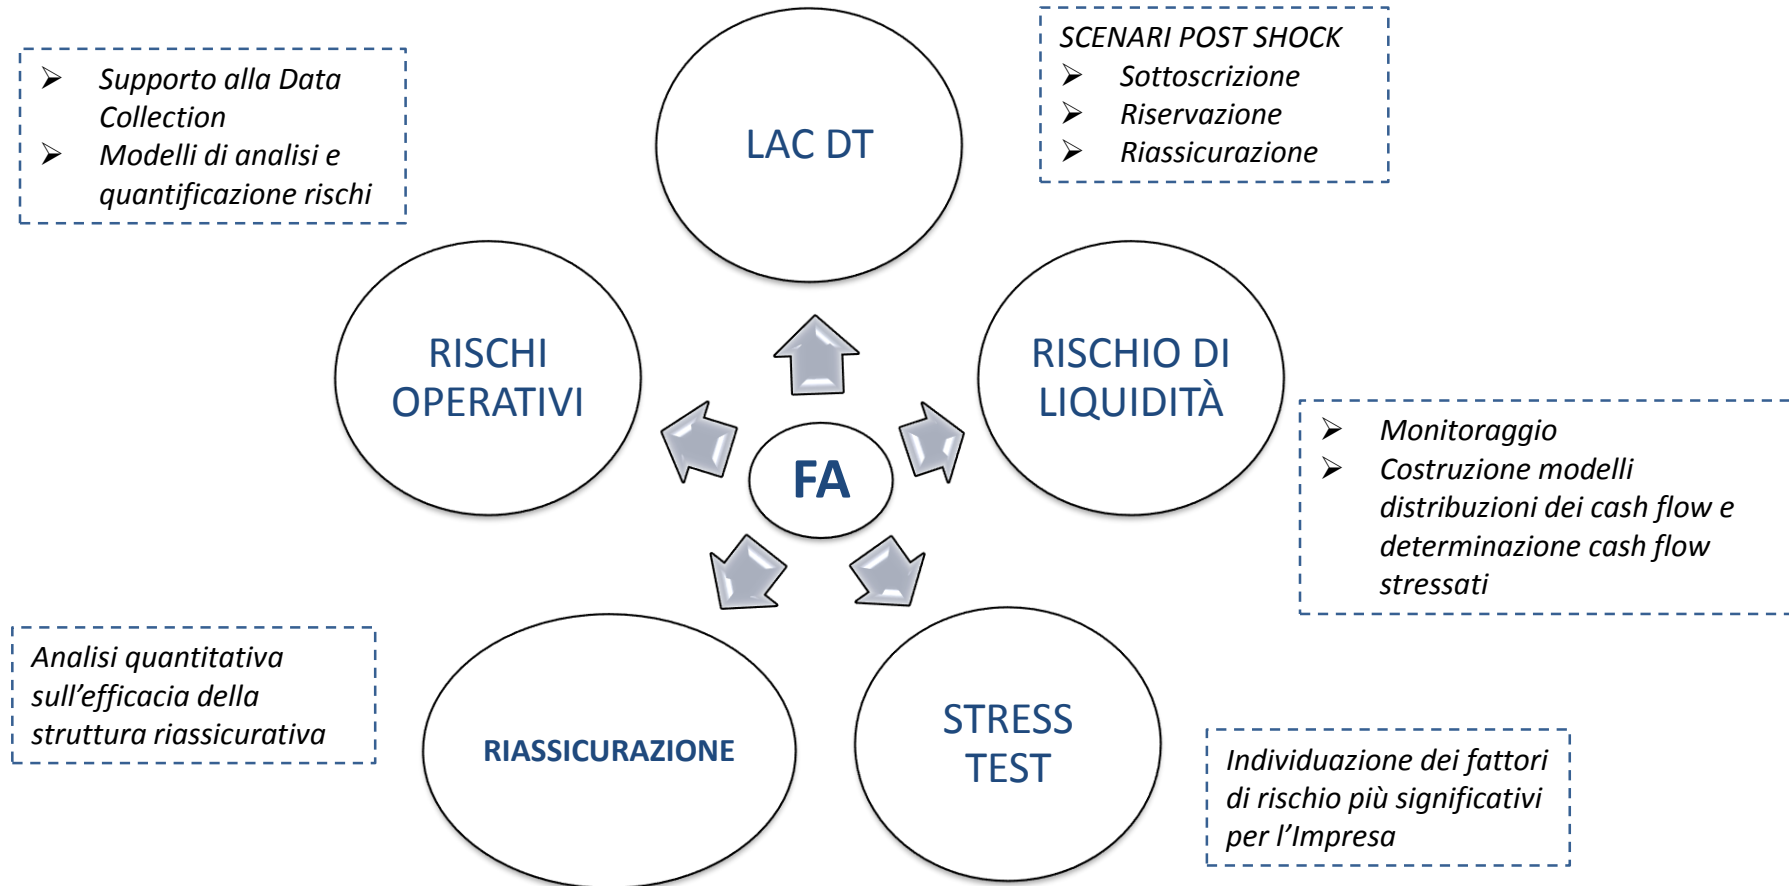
➢ Supporto alla Data Collection
➢ Modelli di analisi e quantificazione rischi

LAC DT

SCENARI POST SHOCK
➢ Sottoscrizione
➢ Riservazione
➢ Riassicurazione

RISCHI OPERATIVI

FA

RISCHIO DI LIQUIDITÀ

➢ Monitoraggio
➢ Costruzione modelli distribuzioni dei cash flow e determinazione cash flow stressati

Analisi quantitativa sull’efficacia della struttura riassicurativa

RIASSICURAZIONE

STRESS TEST

Individuazione dei fattori di rischio più significativi per l’Impresa